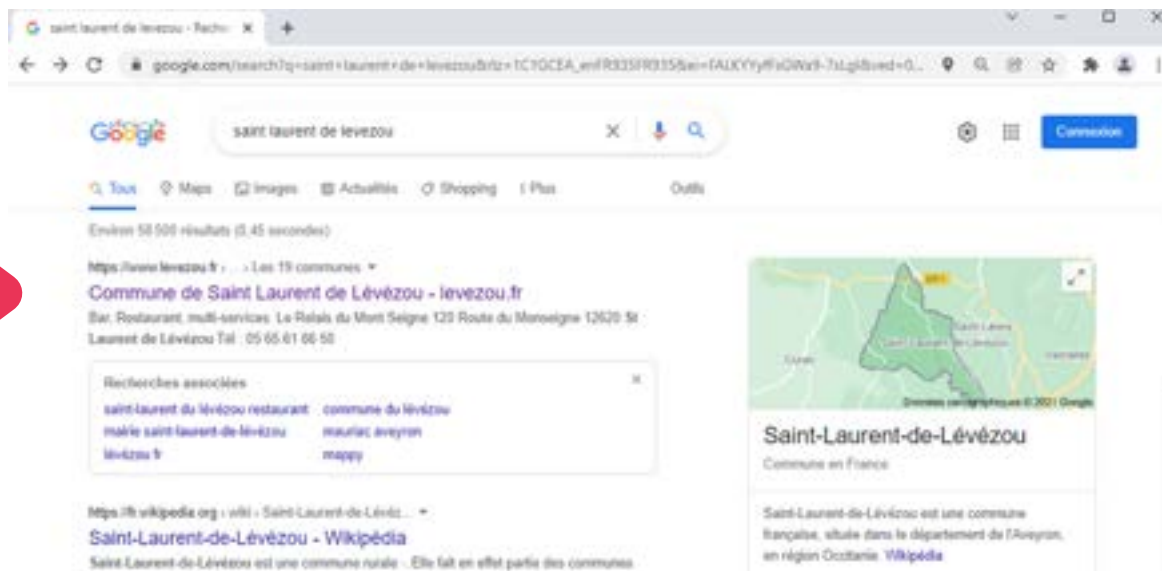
saint laurent de levezou - Reche ×

google.com/search?q=saint+laurent+de+levezou&rlz=1C1GCEA_enFR935FR935&ei=fALKYYyffsOWa9-7sLgI&ved=0...

Google

saint laurent de levezou

Connexion

Tous Maps Images Actualités Shopping Plus Outils

Environ 58 500 résultats (0,45 secondes)

https://www.levezou.fr › ... › Les 19 communes

Commune de Saint Laurent de Lévézou - levezou.fr

Bar, Restaurant, multi-services. Le Relais du Mont Seigne 120 Route du Monseigne 12620 St Laurent de Lévézou Tél : 05 65 61 66 50

Recherches associées

saint-laurent du lévézou restaurant
mairie saint-laurent-de-lévézou
lévézou fr
commune du lévézou
mauriac aveyron
mappy

https://fr.wikipedia.org › wiki › Saint-Laurent-de-Lévéz...

Saint-Laurent-de-Lévézou - Wikipédia

Saint-Laurent-de-Lévézou est une commune rurale ... Elle fait en effet partie des communes

Données cartographiques © 2021 Google

Saint-Laurent-de-Lévézou

Commune en France

Saint-Laurent-de-Lévézou est une commune française, située dans le département de l'Aveyron, en région Occitanie. Wikipédia